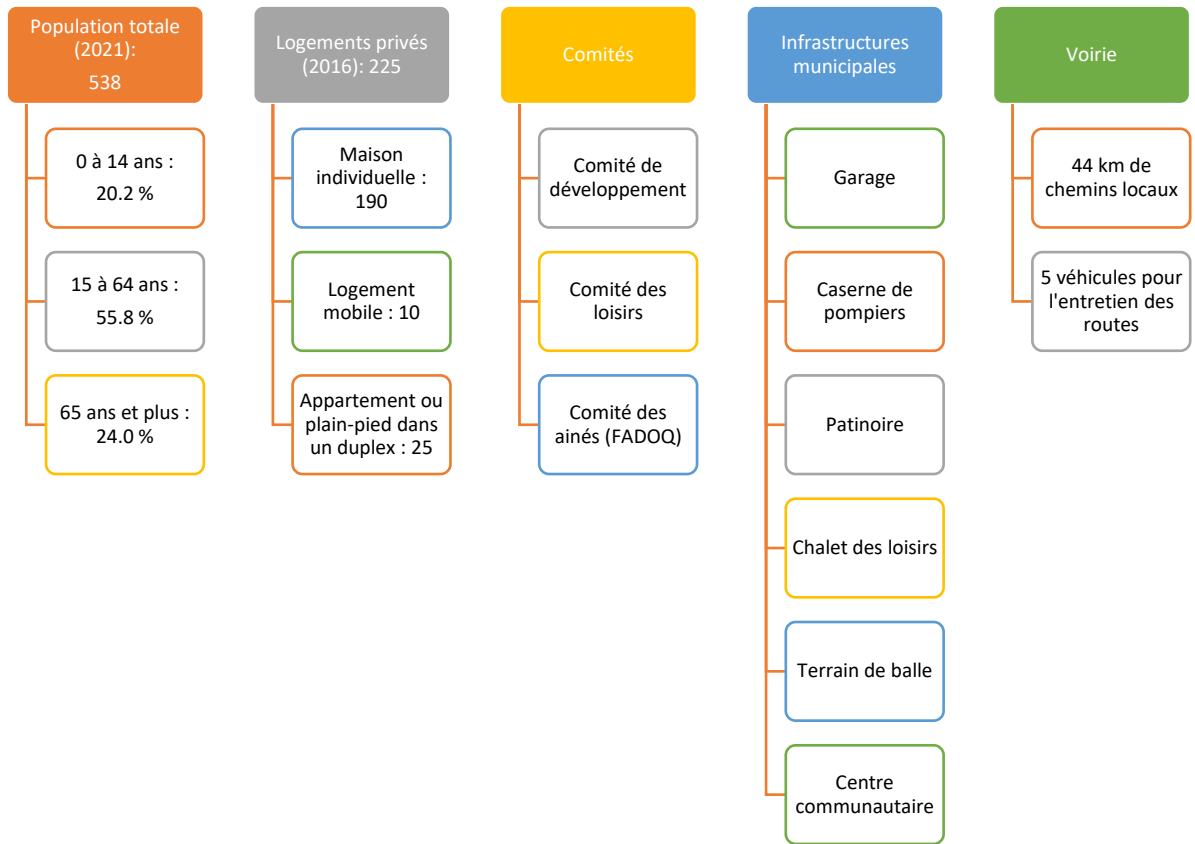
Population totale (2021): 538

0 à 14 ans : 20.2 %

15 à 64 ans : 55.8 %

65 ans et plus : 24.0 %

Logements privés (2016): 225

Maison individuelle : 190

Logement mobile : 10

Appartement ou plain-pied dans un duplex : 25

Comités

Comité de développement

Comité des loisirs

Comité des ainés (FADOQ)

Infrastructures municipales

Garage

Caserne de pompiers

Patinoire

Chalet des loisirs

Terrain de balle

Centre communautaire

Voirie

44 km de chemins locaux

5 véhicules pour l'entretien des routes